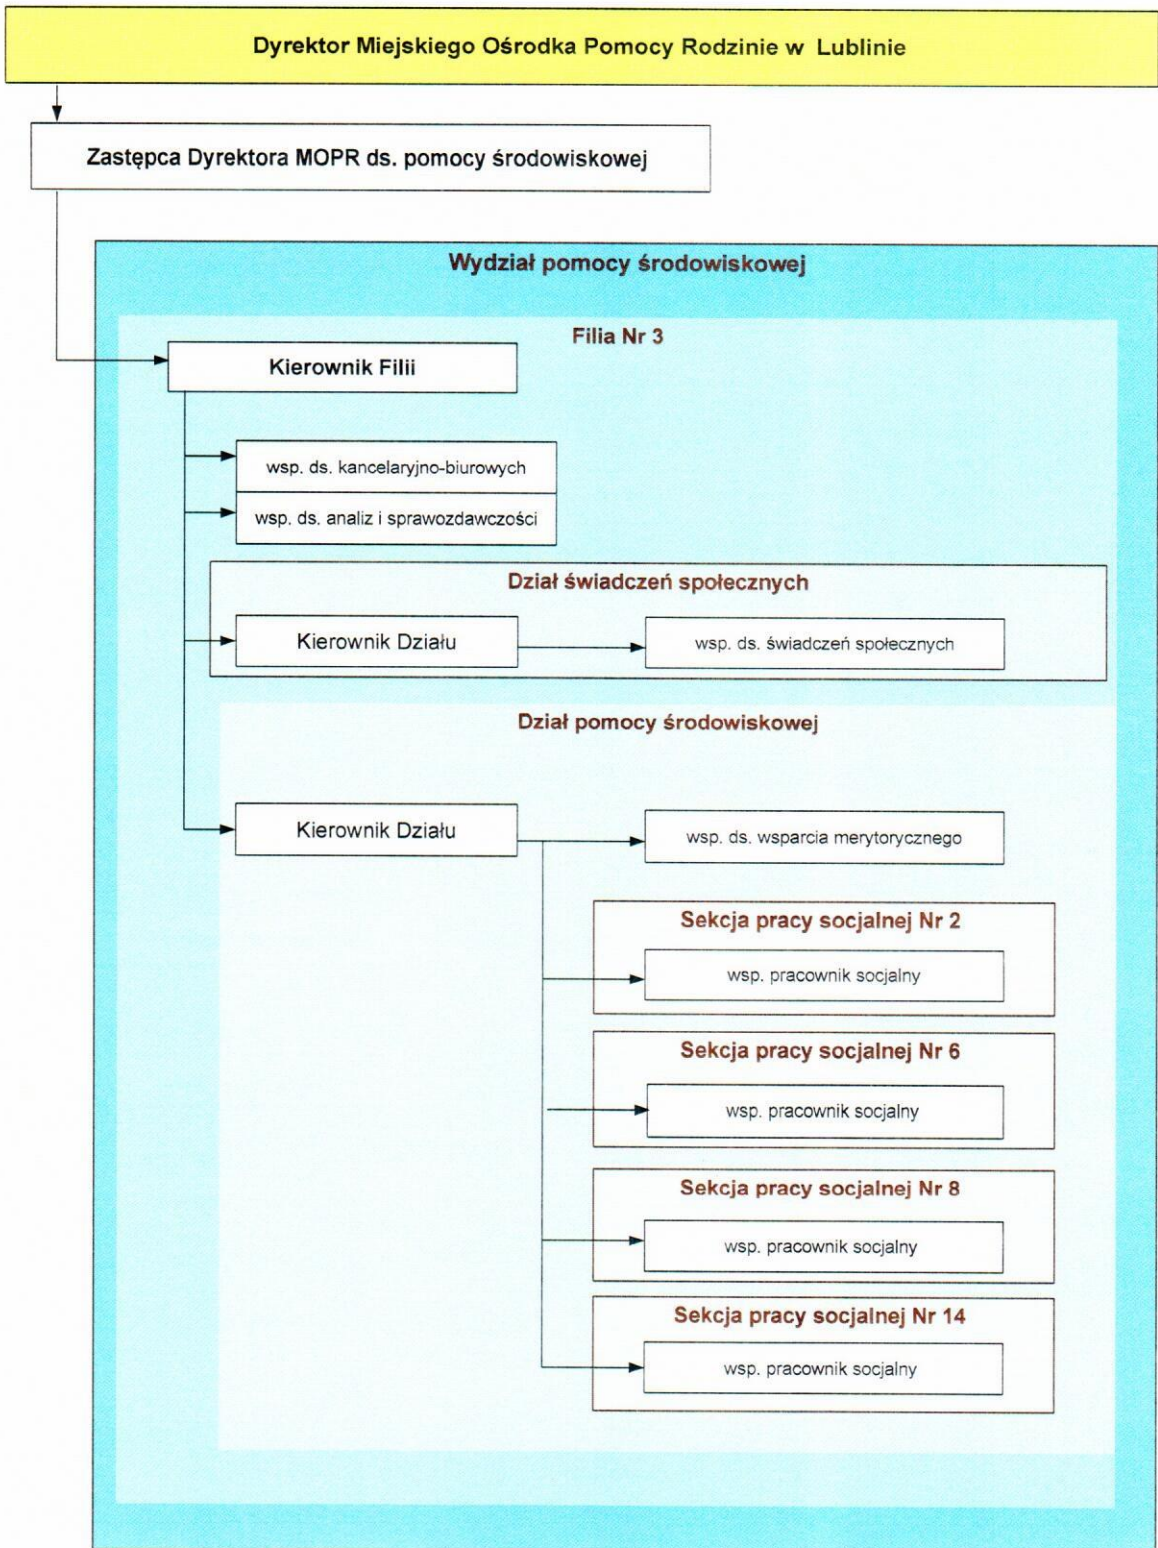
Dyrektor Miejskiego Ośrodka Pomocy Rodzinie w Lublinie

Zastępca Dyrektora MOPR ds. pomocy środowiskowej

Wydział pomocy środowiskowej

Filia Nr 3

Kierownik Filii

wsp. ds. kancelaryjno-biurowych

wsp. ds. analiz i sprawozdawczości

Dział świadczeń społecznych

Kierownik Działu

wsp. ds. świadczeń społecznych

Dział pomocy środowiskowej

Kierownik Działu

wsp. ds. wsparcia merytorycznego

Sekcja pracy socjalnej Nr 2

wsp. pracownik socjalny

Sekcja pracy socjalnej Nr 6

wsp. pracownik socjalny

Sekcja pracy socjalnej Nr 8

wsp. pracownik socjalny

Sekcja pracy socjalnej Nr 14

wsp. pracownik socjalny